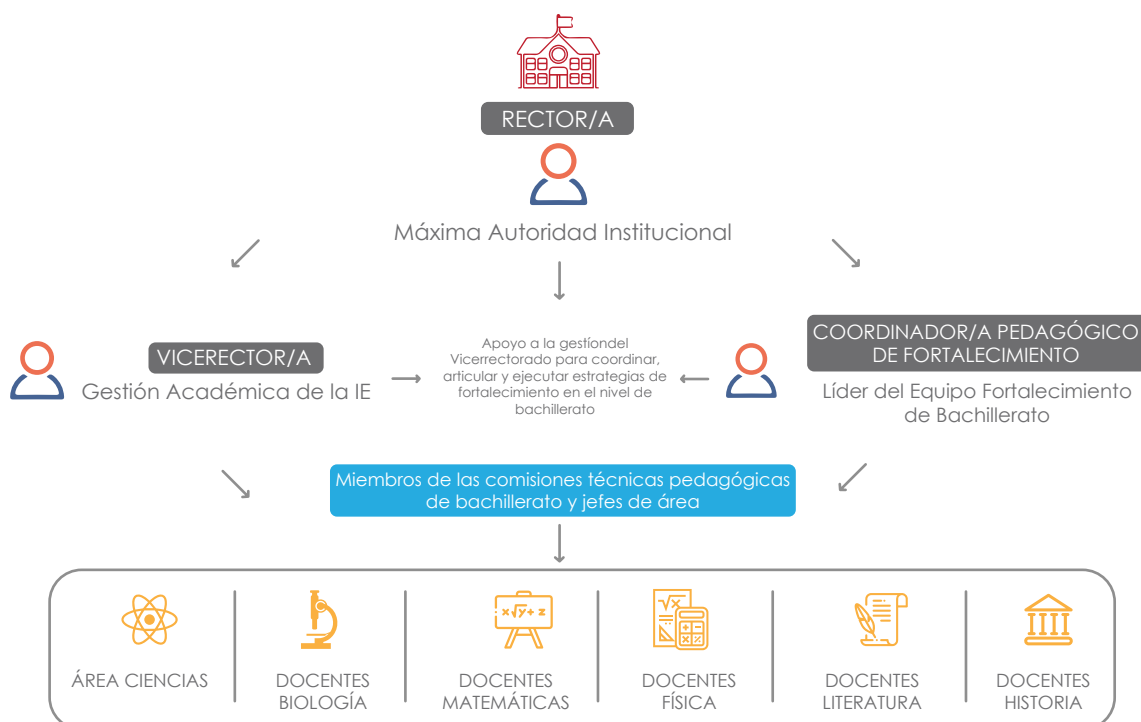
RECTOR/A

Máxima Autoridad Institucional

VICERECTOR/A
Gestión Académica de la IE

Apoyo a la gestíondel Vicerrectorado para coordinar, articular y ejecutar estrategias de fortalecimiento en el nivel de bachillerato

COORDINADOR/A PEDAGÓGICO DE FORTALECIMIENTO
Líder del Equipo Fortalecimiento de Bachillerato

Miembros de las comisiones técnicas pedagógicas de bachillerato y jefes de área

$x\sqrt{y}+z$

ÁREA CIENCIAS

DOCENTES BIOLOGÍA

DOCENTES MATEMÁTICAS

DOCENTES FÍSICA

DOCENTES LITERATURA

DOCENTES HISTORIA